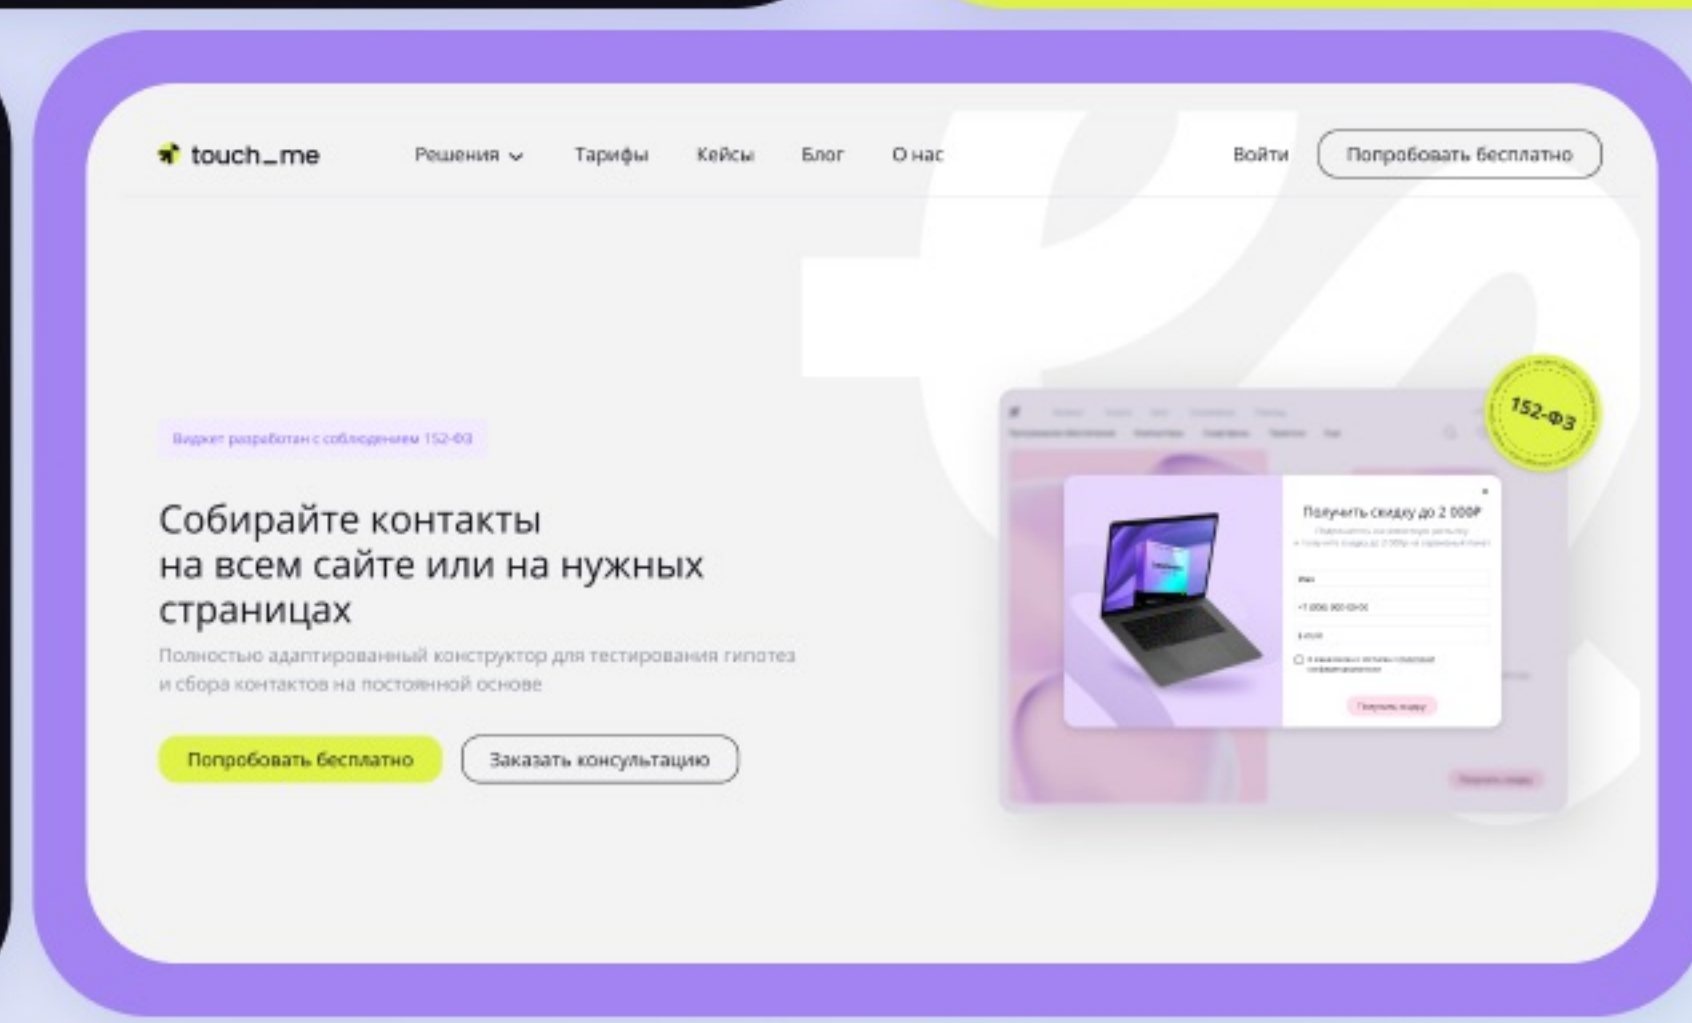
touch_me

Решения Тарифы Кейсы Блог О нас

Войти

Попробовать бесплатно

Виджет разработан с соблюдением 152-ФЗ

Собирайте контакты на всем сайте или на нужных страницах

Полностью адаптированный конструктор для тестирования гипотез и сбора контактов на постоянной основе

Попробовать бесплатно

Заказать консультацию

152-ФЗ

Получить скидку до 2 000₽

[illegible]

Получить скидку